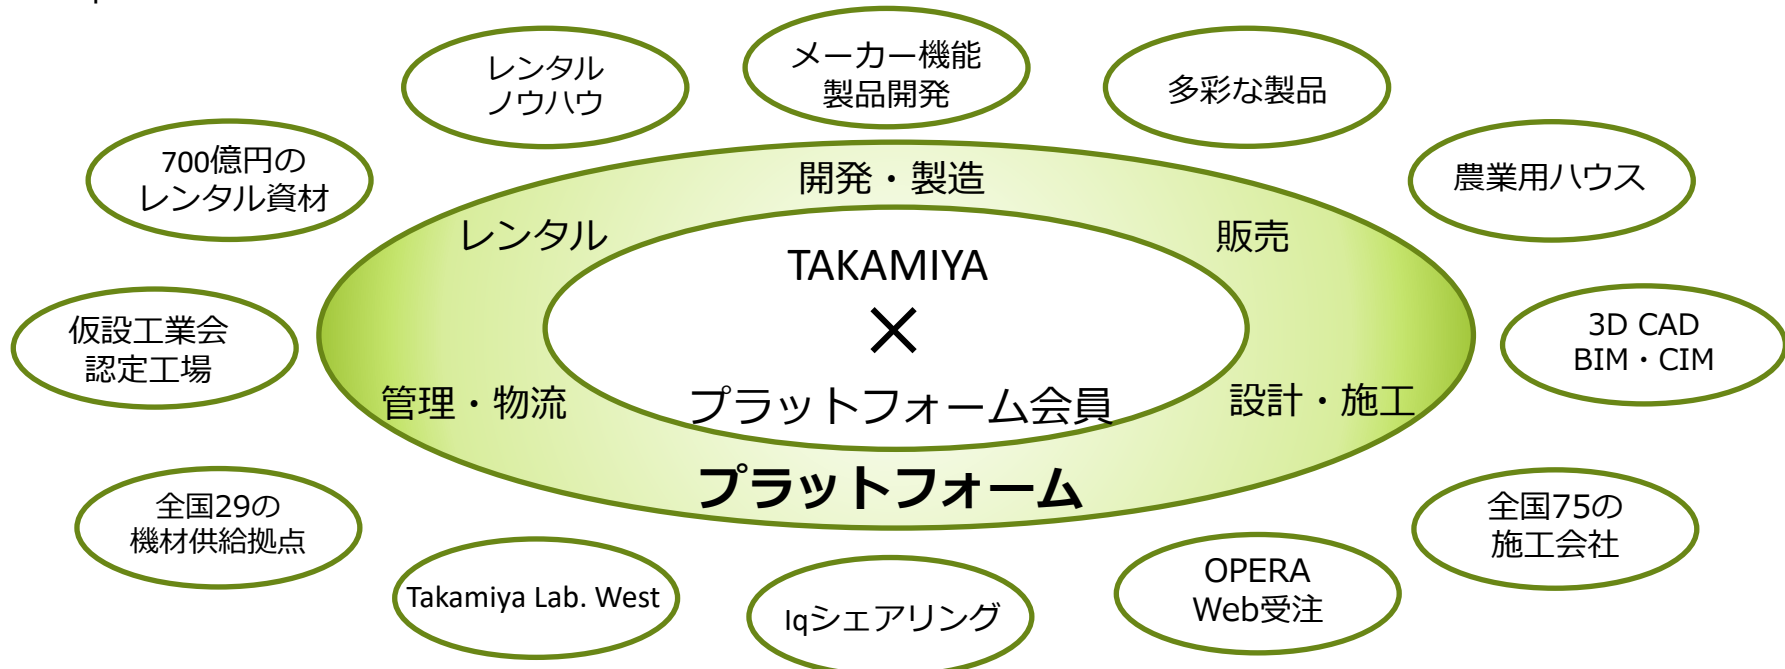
レンタル
ノウハウ

メーカー機能
製品開発

多彩な製品

700億円の
レンタル資材

農業用ハウス

開発・製造

レンタル

販売

TAKAMIYA
×
プラットフォーム会員

仮設工業会
認定工場

3D CAD
BIM・CIM

管理・物流

設計・施工

プラットフォーム

全国29の
機材供給拠点

全国75の
施工会社

Takamiya Lab. West

Iqシェアリング

OPERA
Web受注